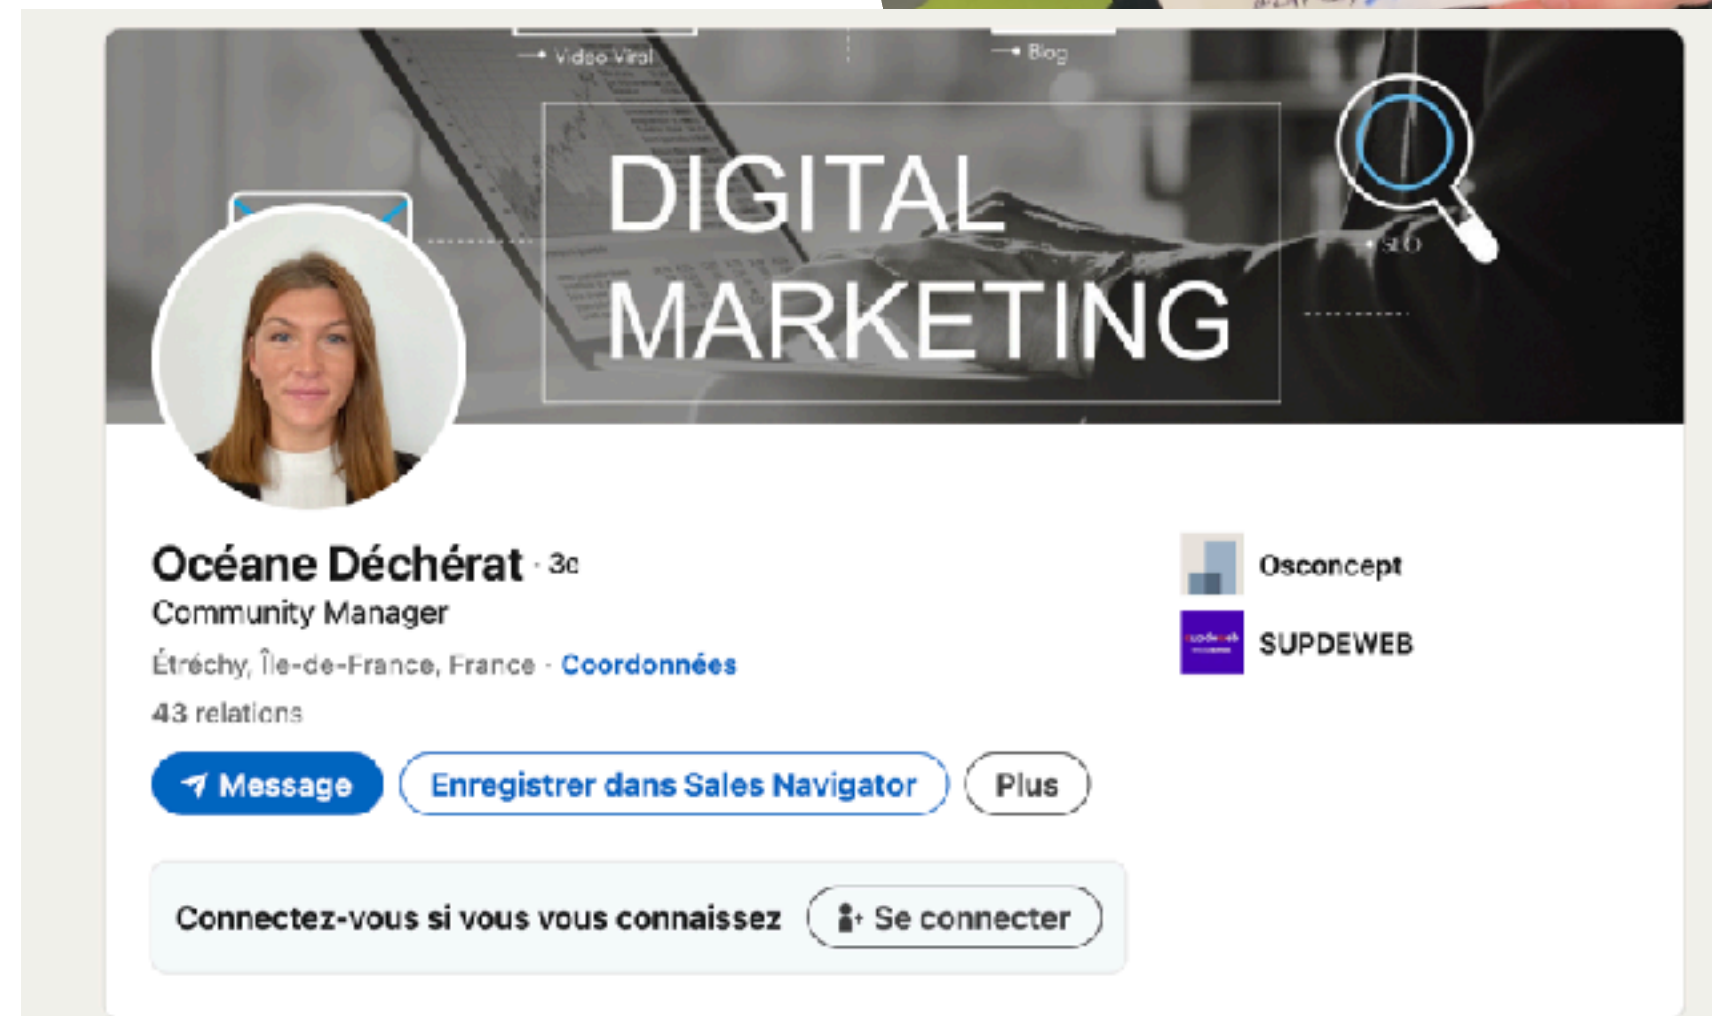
Video Viral

Blog

DIGITAL MARKETING

SEO

Océane Déchérat · 3e
Community Manager
Étréchy, Île-de-France, France · Coordonnées
43 relations

Message
Enregistrer dans Sales Navigator
Plus

Connectez-vous si vous vous connaissez
Se connecter

Osconcept
SUPDEWEB